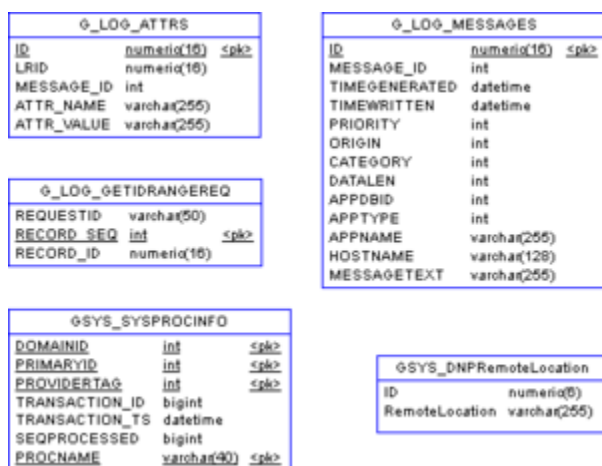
G_LOG_ATTRS

| | | |
|---|---|---|
| ID | numeric(16) | <pk> |
| LRID | numeric(16) | |
| MESSAGE_ID | int | |
| ATTR_NAME | varchar(255) | |
| ATTR_VALUE | varchar(255) | |

G_LOG_MESSAGES

| | | |
|---|---|---|
| ID | numeric(16) | <pk> |
| MESSAGE_ID | int | |
| TIMEGENERATED | datetime | |
| TIMEWRITTEN | datetime | |
| PRIORITY | int | |
| ORIGIN | int | |
| CATEGORY | int | |
| DATALEN | int | |
| APPDBID | int | |
| APPTYPE | int | |
| APPNAME | varchar(255) | |
| HOSTNAME | varchar(128) | |
| MESSAGETEXT | varchar(255) | |

G_LOG_GETIDRANGEREQ

| | | |
|---|---|---|
| REQUESTID | varchar(50) | |
| RECORD_SEQ | int | <pk> |
| RECORD_ID | numeric(16) | |

GSYS_SYSPROCINFO

| | | |
|---|---|---|
| DOMAINID | int | <pk> |
| PRIMARYID | int | <pk> |
| PROVIDERTAG | int | <pk> |
| TRANSACTION_ID | bigint | |
| TRANSACTION_TS | datetime | |
| SEQPROCESSED | bigint | |
| PROCNAME | varchar(40) | <pk> |

GSYS_DNPRemoteLocation

| | |
|---|---|
| ID | numeric(6) |
| RemoteLocation | varchar(255) |